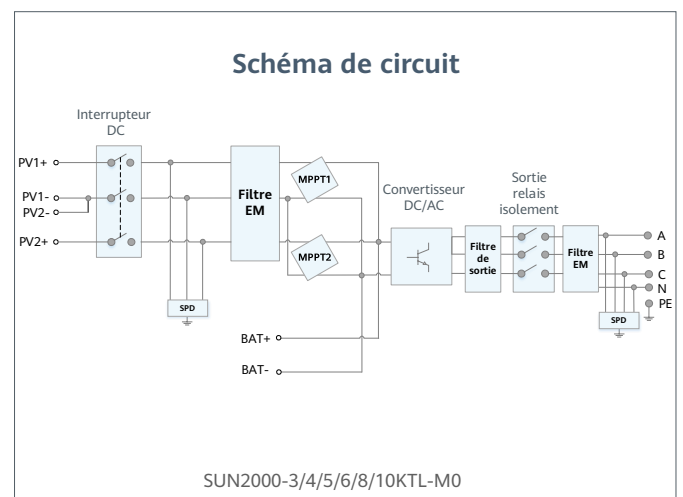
Schéma de circuit

Interrupteur DC

PV1+
PV1-
PV2-
PV2+

SPD

Filtre EM

MPPT1

MPPT2

Convertisseur DC/AC

Filtre de sortie

Sortie relais isolement

Filtre EM

A
B
C
N
PE

SPD

BAT+
BAT-

SUN2000-3/4/5/6/8/10KTL-M0